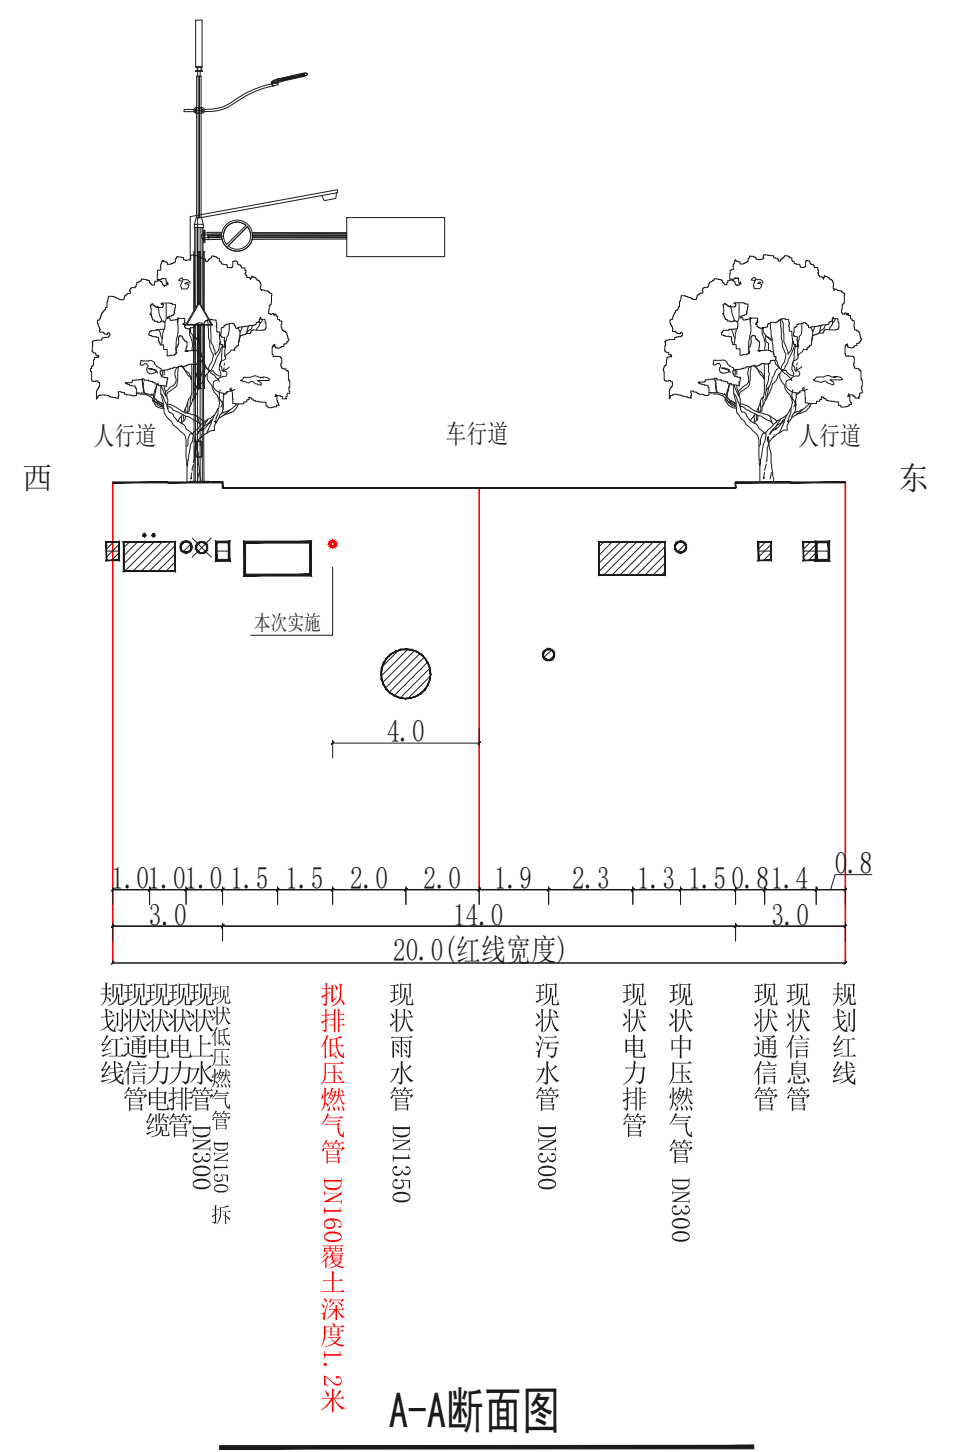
人行道
车行道
人行道
西
东
本次实施
4.0
1.0 1.0 1.0 1.5 1.5 2.0 2.0 1.9 2.3 1.3 1.5 0.8 1.4 0.8
3.0
14.0
3.0
20.0(红线宽度)

规划红线
现状通信管
现状电力排管
现状电力电缆
现状上水管 DN300
现状低压燃气管 DN150 拆
拟排低压燃气管 DN160覆土深度1.2米
现状雨水管 DN1350
现状污水管 DN300
现状电力排管
现状中压燃气管 DN300
现状通信管
现状信息管
规划红线

A-A断面图